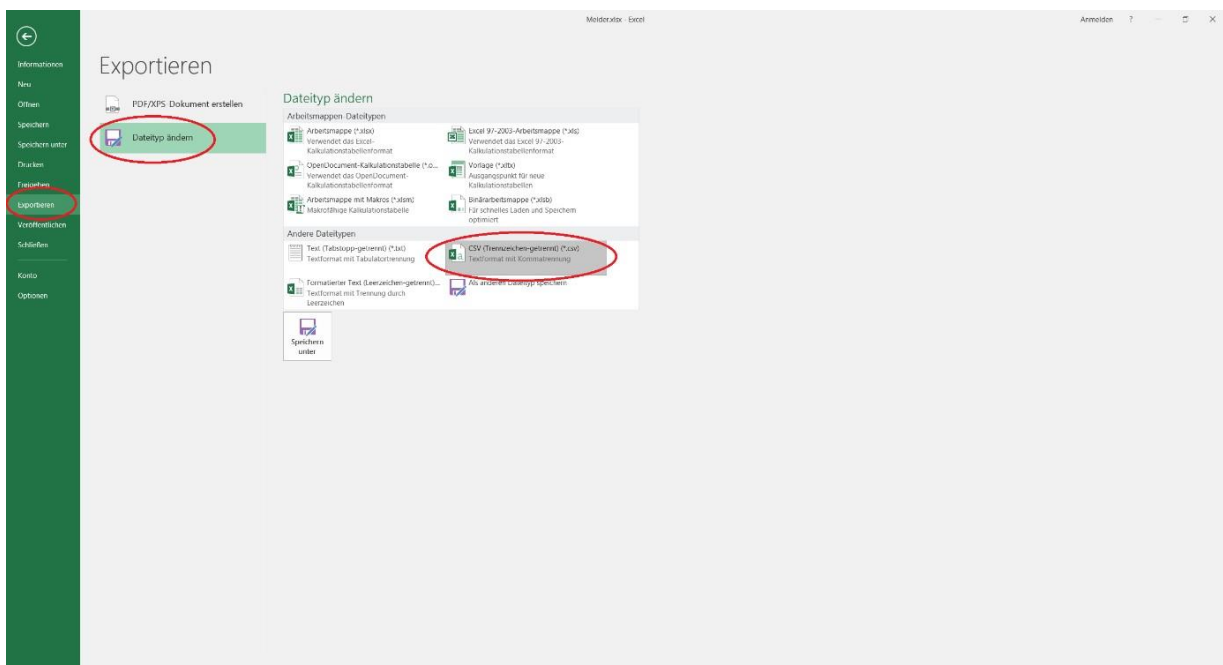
Melder.xlsx - Excel

Anmelden ?

Informationen
Neu
Öffnen
Speichern
Speichern unter
Drucken
Freigeben
Exportieren
Veröffentlichen
Schließen

Konto
Optionen

Exportieren

PDF/XPS-Dokument erstellen

Dateityp ändern

Dateityp ändern

Arbeitsmappen-Dateitypen

Arbeitsmappe (*.xlsx)
Verwendet das Excel-Kalkulationstabellenformat

Excel 97-2003-Arbeitsmappe (*.xls)
Verwendet das Excel 97-2003-Kalkulationstabellenformat

OpenDocument-Kalkulationstabelle (*.o...
Verwendet das OpenDocument-Kalkulationstabellenformat

Vorlage (*.xltx)
Ausgangspunkt für neue Kalkulationstabellen

Arbeitsmappe mit Makros (*.xlsm)
Makrofähige Kalkulationstabelle

Binärarbeitsmappe (*.xlsb)
Für schnelles Laden und Speichern optimiert

Andere Dateitypen

Text (Tabstopp-getrennt) (*.txt)
Textformat mit Tabulatortrennung

CSV (Trennzeichen-getrennt) (*.csv)
Textformat mit Kommatrennung

Formatierter Text (Leerzeichen-getrennt)...
Textformat mit Trennung durch Leerzeichen

Als anderen Dateityp speichern

Speichern unter